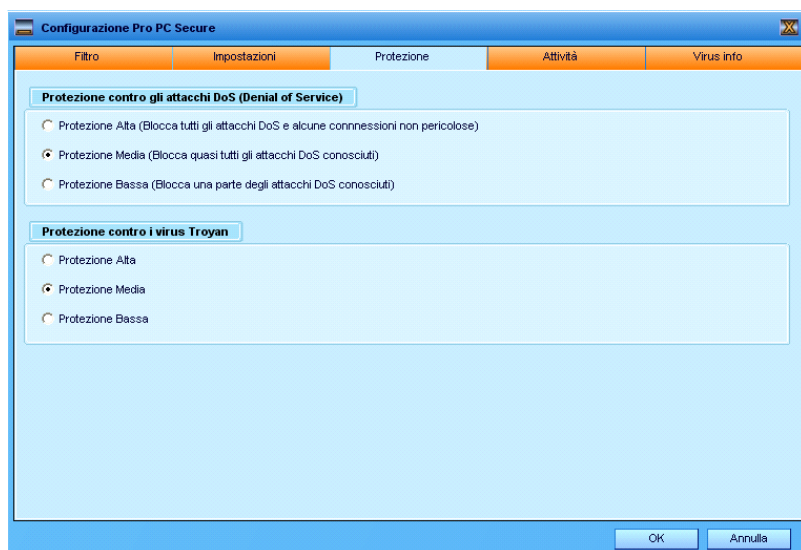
Configurazione Pro PC Secure

Filtro | Impostazioni | Protezione | Attività | Virus info

Protezione contro gli attacchi DoS (Denial of Service)

Protezione Alta (Blocca tutti gli attacchi DoS e alcune connnessioni non pericolose)

Protezione Media (Blocca quasi tutti gli attacchi DoS conosciuti)

Protezione Bassa (Blocca una parte degli attacchi DoS conosciuti)

Protezione contro i virus Troyan

Protezione Alta

Protezione Media

Protezione Bassa

OK

Annulla